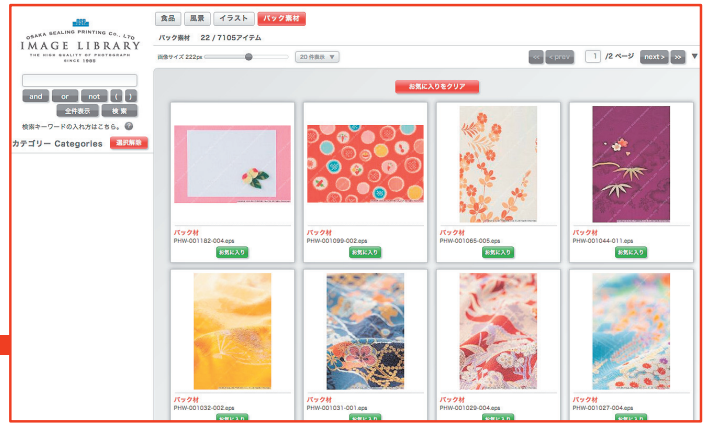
OSAKA SEALING PRINTING CO., LTD
IMAGE LIBRARY
THE HIGH QUALITY OF PHOTOGRAPH
SINCE 1899

and or not ( )
全件表示 検索
検索キーワードの入れ方はこちら。 ?
カテゴリー Categories 選択解除

食品 風景 イラスト パック素材
パック素材 22 / 7105アイテム
画像サイズ 222px 20 件表示
<< < prev 1 /2 ページ next > >>

お気に入りをクリア

パック材
PHW-001182-004.eps
お気に入り

パック材
PHW-001099-002.eps
お気に入り

パック材
PHW-001065-005.eps
お気に入り

パック材
PHW-001044-011.eps
お気に入り

パック材
PHW-001032-002.eps
お気に入り

パック材
PHW-001031-001.eps
お気に入り

パック材
PHW-001029-004.eps
お気に入り

パック材
PHW-001027-004.eps
お気に入り